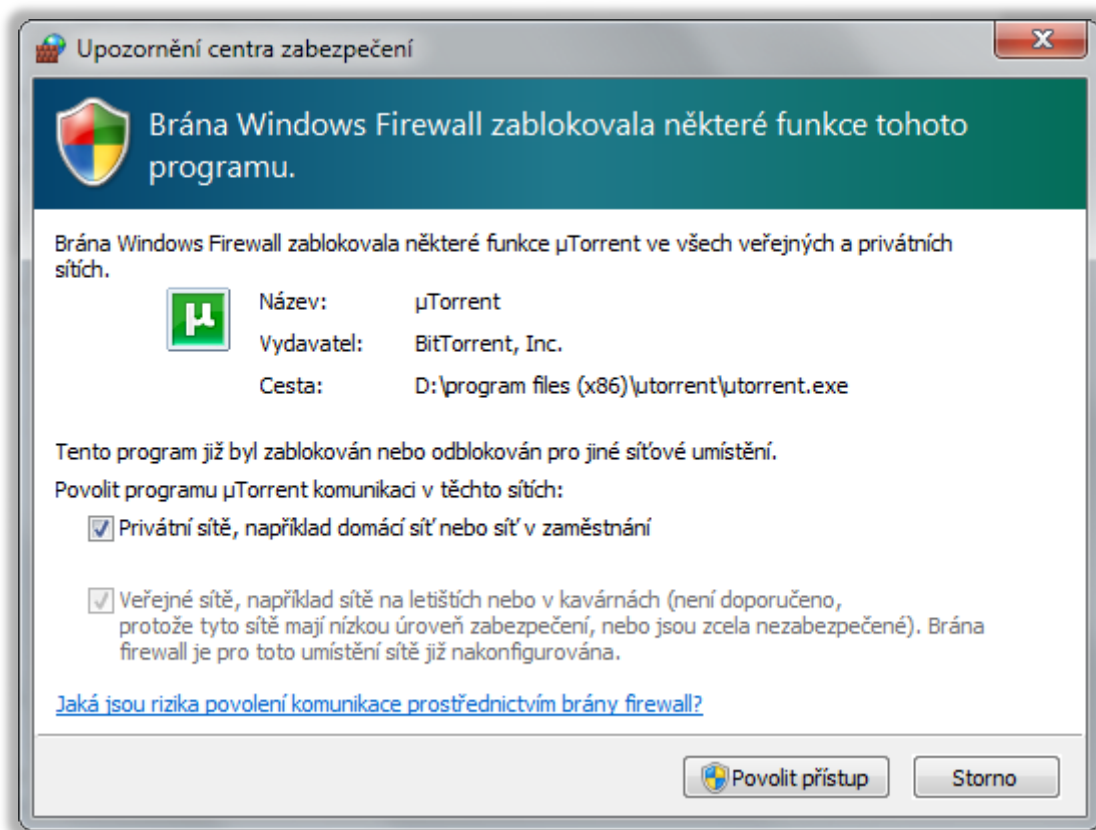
Upozornění centra zabezpečení

Brána Windows Firewall zablokovala některé funkce tohoto programu.

Brána Windows Firewall zablokovala některé funkce µTorrent ve všech veřejných a privátních sítích.

| | |
|---|---|
| Název: | µTorrent |
| Vydavatel: | BitTorrent, Inc. |
| Cesta: | D:\program files (x86)\utorrent\utorrent.exe |

Tento program již byl zablokován nebo odblokován pro jiné síťové umístění.

Povolit programu µTorrent komunikaci v těchto sítích:

Privátní sítě, například domácí síť nebo síť v zaměstnání

Veřejné sítě, například sítě na letištích nebo v kavárnách (není doporučeno, protože tyto sítě mají nízkou úroveň zabezpečení, nebo jsou zcela nezabezpečené). Brána firewall je pro toto umístění sítě již nakonfigurována.

Jaká jsou rizika povolení komunikace prostřednictvím brány firewall?

Povolit přístup

Storno